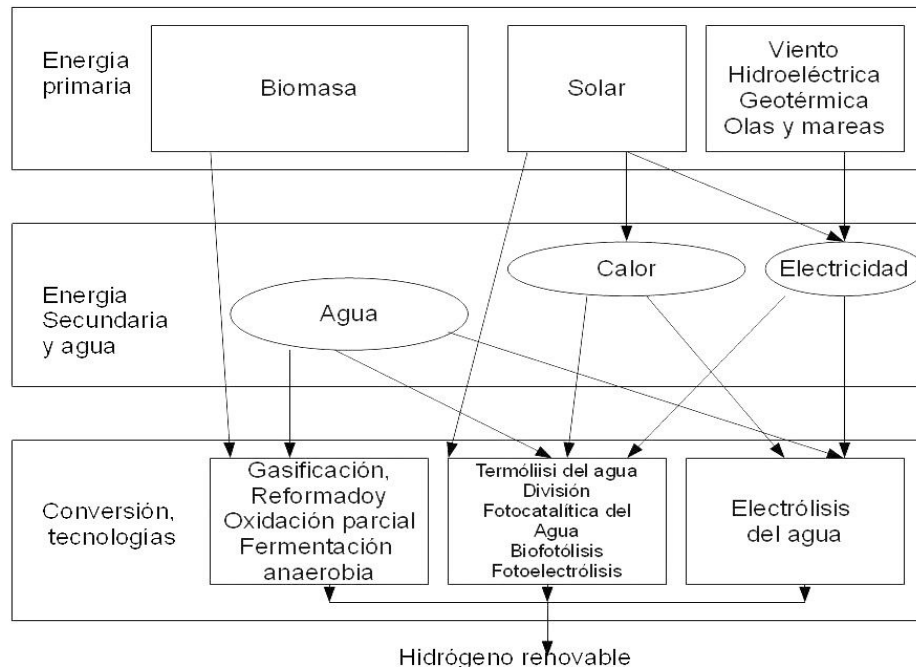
Energia primaria

Biomasa

Solar

Viento
Hidroeléctrica
Geotérmica
Olas y mareas

Energia Secundaria y agua

Calor

Electricidad

Agua

Conversión, tecnologias

Gasificación, Reformadoy Oxidación parcial Fermentación anaerobia

Termóliisi del agua
División Fotocatalítica del Agua
Biofotólisis
Fotoelectrólisis

Electrólisis del agua

Hidrógeno renovable